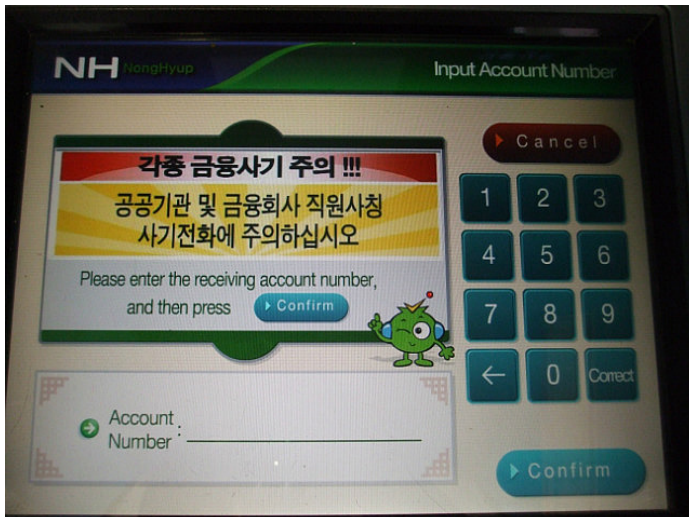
NH NongHyup

Input Account Number

Cancel

각종 금융사기 주의 !!!

공공기관 및 금융회사 직원사칭 사기전화에 주의하십시오

Please enter the receiving account number, and then press Confirm

1 2 3
4 5 6
7 8 9
← 0 Correct

Account Number :

Confirm